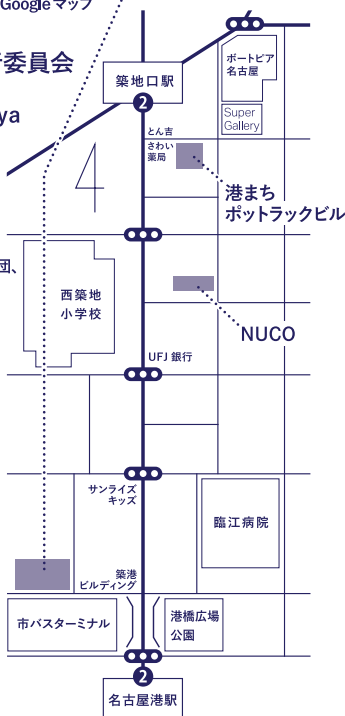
Googleマップ

委員会

ya

築地口駅

2

ポートビア
名古屋

Super
Gallery

とん吉

さわい
薬局

港まち
ポットラックビル

4

団、

西築地
小学校

NUCO

UFJ 銀行

サンライズ
キッズ

臨江病院

築港
ビルディング

市バスターミナル

港橋広場
公園

2

名古屋港駅